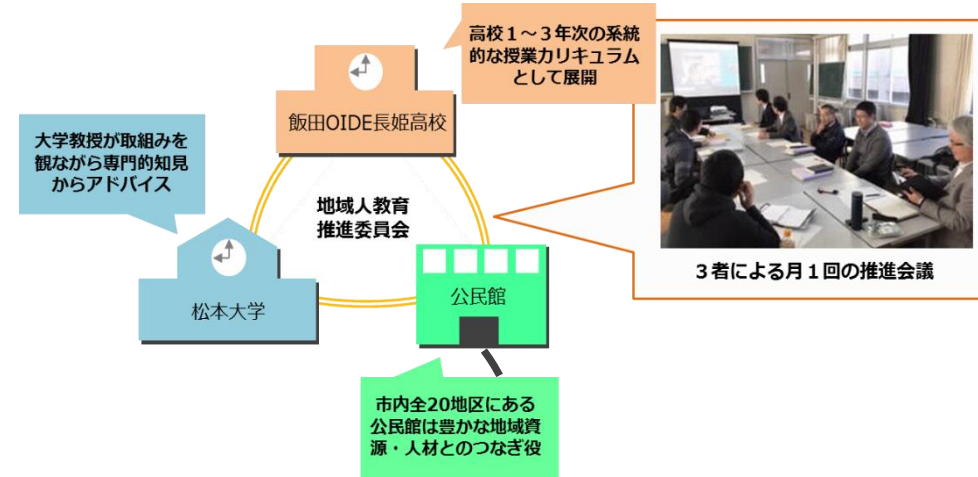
高校１～３年次の系統的な授業カリキュラムとして展開

飯田OIDE長姫高校

大学教授が取組みを観ながら専門的知見からアドバイス

地域人教育推進委員会

松本大学

公民館

３者による月１回の推進会議

市内全20地区にある公民館は豊かな地域資源・人材とのつなぎ役